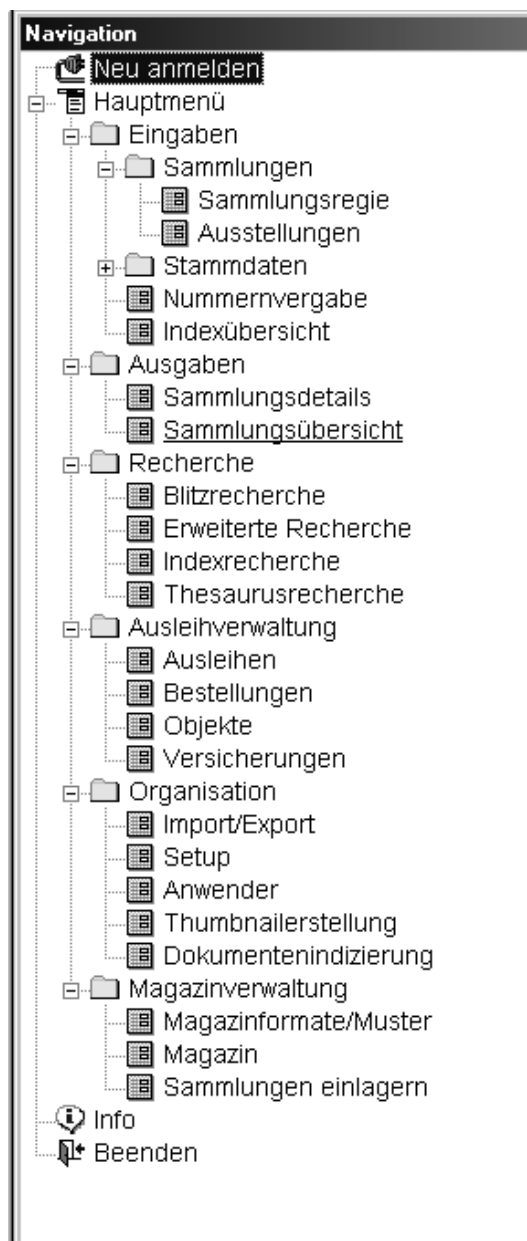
Navigation

Neu anmelden
Hauptmenü
Eingaben
Sammlungen
Sammlungsregie
Ausstellungen
Stammdaten
Nummernvergabe
Indexübersicht
Ausgaben
Sammlungsdetails
Sammlungsübersicht
Recherche
Blitzrecherche
Erweiterte Recherche
Indexrecherche
Thesaurusrecherche
Ausleihverwaltung
Ausleihen
Bestellungen
Objekte
Versicherungen
Organisation
Import/Export
Setup
Anwender
Thumbnailerstellung
Dokumentenindizierung
Magazinverwaltung
Magazinformate/Muster
Magazin
Sammlungen einlagern
Info
Beenden